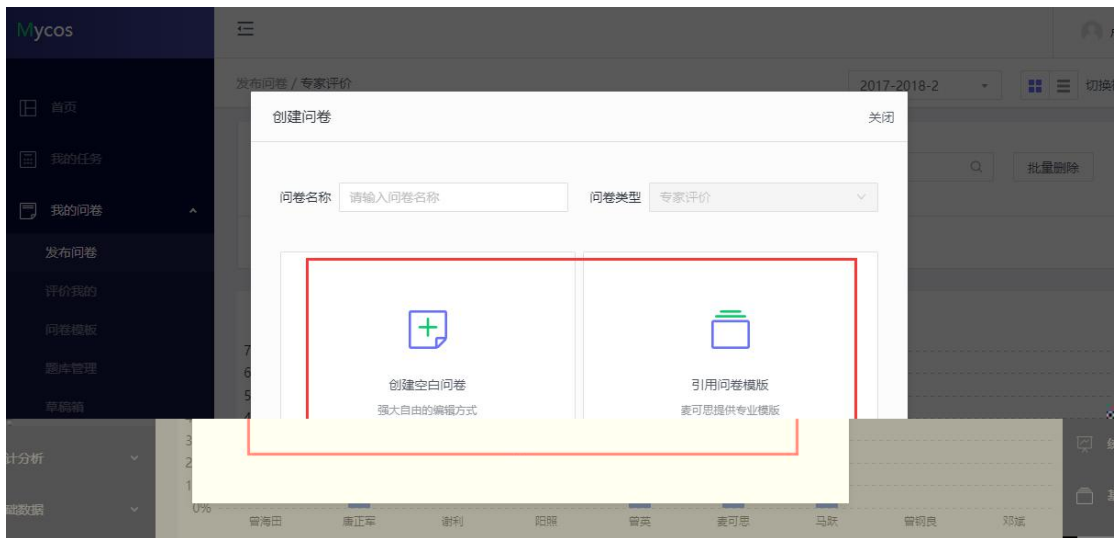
Mycos

首页

我的任务

我的问卷

发布问卷

评价我的

问卷模板

题库管理

草稿箱

计分析

础数据

发布问卷 / 专家评价

2017-2018-2

切换

批量删除

创建问卷

关闭

问卷名称 请输入问卷名称

问卷类型 专家评价

创建空白问卷

强大自由的编辑方式

引用问卷模版

麦可思提供专业模版

0%

曾海田

唐正军

谢利

阳照

曾英

麦可思

马跃

曾钥良

邓斌